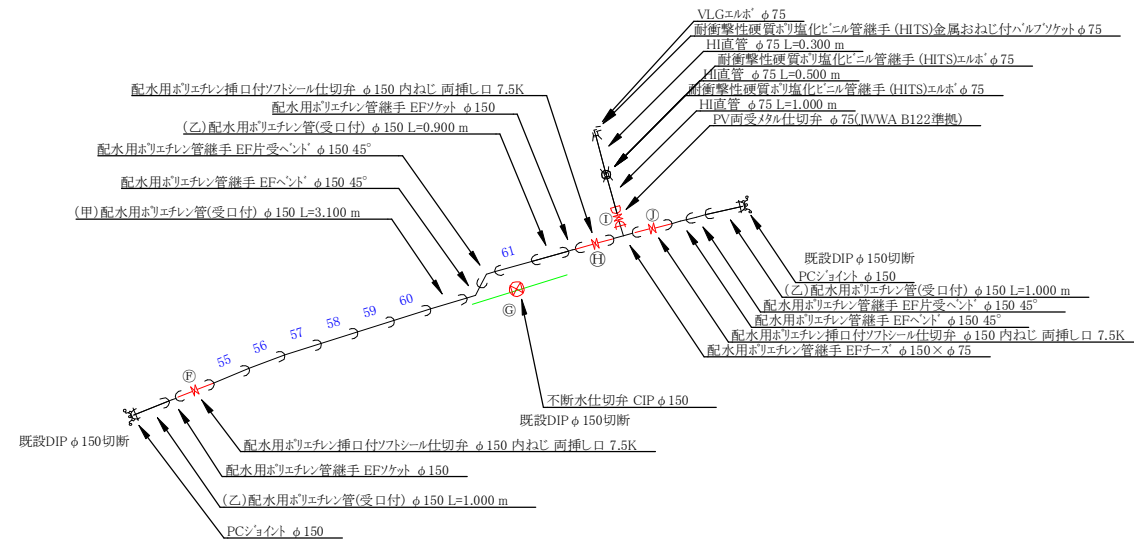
VLGｴﾙﾎﾞ φ75
耐衝撃性硬質ﾎﾟﾘ塩化ﾋﾞﾆﾙ管継手 (HITS)金属おねじ付ﾊﾞﾙﾌﾞｿｹｯﾄ φ75
HI直管 φ75 L=0.300 m
耐衝撃性硬質ﾎﾟﾘ塩化ﾋﾞﾆﾙ管継手 (HITS)ｴﾙﾎﾞ φ75
HI直管 φ75 L=0.500 m
耐衝撃性硬質ﾎﾟﾘ塩化ﾋﾞﾆﾙ管継手 (HITS)ｴﾙﾎﾞ φ75
HI直管 φ75 L=1.000 m
PV両受ﾒﾀﾙ仕切弁 φ75(JWWA B122準拠)

配水用ﾎﾟﾘｴﾁﾚﾝ挿口付ｿﾌﾄｼｰﾙ仕切弁 φ150 内ねじ 両挿し口 7.5K
配水用ﾎﾟﾘｴﾁﾚﾝ管継手 EFｿｹｯﾄ φ150
(乙)配水用ﾎﾟﾘｴﾁﾚﾝ管(受口付) φ150 L=0.900 m
配水用ﾎﾟﾘｴﾁﾚﾝ管継手 EF片受ﾍﾞﾝﾄﾞ φ150 45°
配水用ﾎﾟﾘｴﾁﾚﾝ管継手 EFﾍﾞﾝﾄﾞ φ150 45°
(甲)配水用ﾎﾟﾘｴﾁﾚﾝ管(受口付) φ150 L=3.100 m

Ⓘ Ⓙ 61 Ⓗ 60 59 58 57 56 55 Ⓕ Ⓖ

既設DIP φ150切断
PCｼﾞｮｲﾝﾄ φ150
(乙)配水用ﾎﾟﾘｴﾁﾚﾝ管(受口付) φ150 L=1.000 m
配水用ﾎﾟﾘｴﾁﾚﾝ管継手 EF片受ﾍﾞﾝﾄﾞ φ150 45°
配水用ﾎﾟﾘｴﾁﾚﾝ管継手 EFﾍﾞﾝﾄﾞ φ150 45°
配水用ﾎﾟﾘｴﾁﾚﾝ挿口付ｿﾌﾄｼｰﾙ仕切弁 φ150 内ねじ 両挿し口 7.5K
配水用ﾎﾟﾘｴﾁﾚﾝ管継手 EFﾁｰｽﾞ φ150×φ75

不断水仕切弁 CIP φ150
既設DIP φ150切断

既設DIP φ150切断
配水用ﾎﾟﾘｴﾁﾚﾝ挿口付ｿﾌﾄｼｰﾙ仕切弁 φ150 内ねじ 両挿し口 7.5K
配水用ﾎﾟﾘｴﾁﾚﾝ管継手 EFｿｹｯﾄ φ150
(乙)配水用ﾎﾟﾘｴﾁﾚﾝ管(受口付) φ150 L=1.000 m
PCｼﾞｮｲﾝﾄ φ150